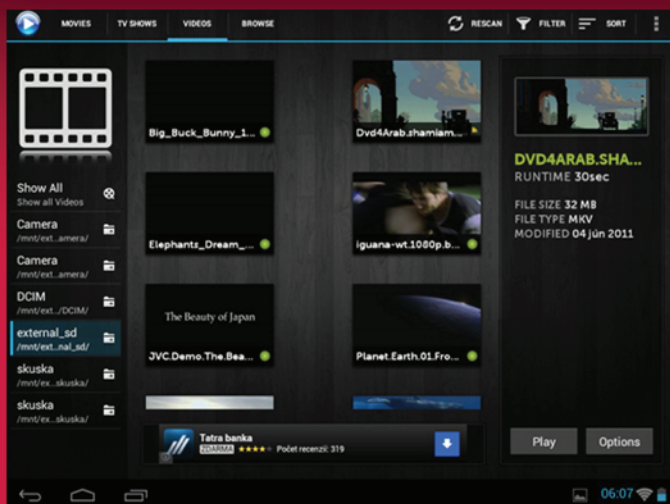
MOVIES TV SHOWS VIDEOS BROWSE

RESCAN FILTER SORT

Show All
Show all Videos

Camera
/mnt/ext...amera/

Camera
/mnt/ext...amera/

DCIM
/mnt/ext.../DCIM/

external_sd
/mnt/ext...nal_sd/

skuska
/mnt/ex...skuska/

skuska
/mnt/ex...skuska/

Big_Buck_Bunny_1...

Dvd4Arab.shamiam...

Elephants_Dream_...

iguana-wt.1080p.b...

The Beauty of Japan

JVC.Demo.The.Bea...

Planet.Earth.01.Fro...

Tatra banka
ZDARMA ★★★★ Počet recenzií: 319

DVD4ARAB.SHA...
RUNTIME 30sec

FILE SIZE 32 MB
FILE TYPE MKV
MODIFIED 04 jún 2011

Play

Options

06:07